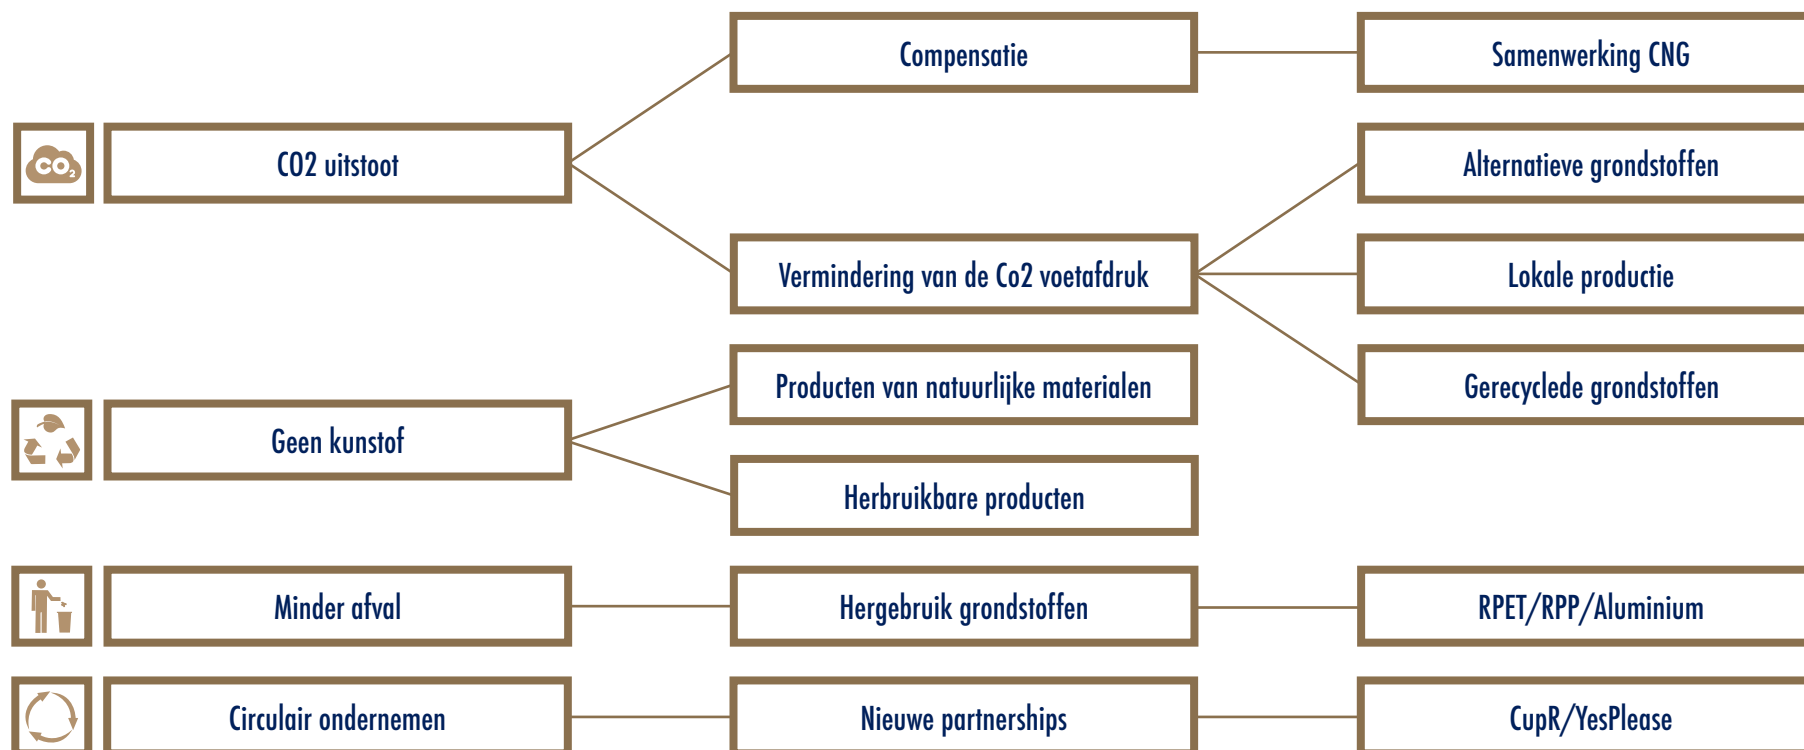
$CO_2$

C02 uitstoot

Compensatie

Samenwerking CNG

Vermindering van de Co2 voetafdruk

Alternatieve grondstoffen

Lokale productie

Gerecyclede grondstoffen

Geen kunstof

Producten van natuurlijke materialen

Herbruikbare producten

Minder afval

Hergebruik grondstoffen

RPET/RPP/Aluminium

Circulair ondernemen

Nieuwe partnerships

CupR/YesPlease